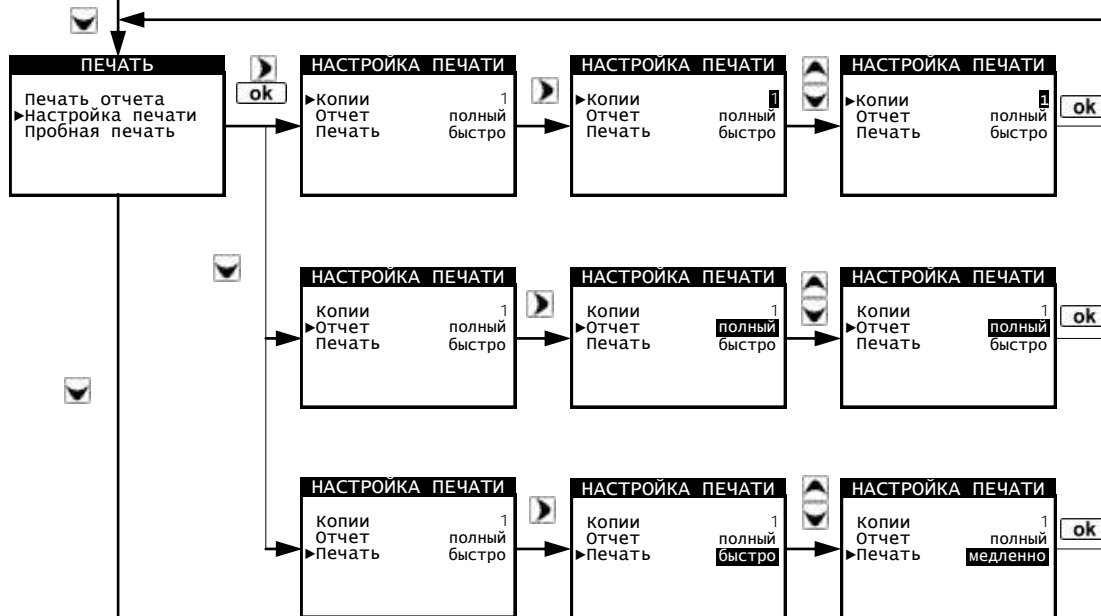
ПЕЧАТЬ
Печать отчета
►Настройка печати
Пробная печать

ok

НАСТРОЙКА ПЕЧАТИ
►Копии 1
Отчет полный
Печать быстро

НАСТРОЙКА ПЕЧАТИ
►Копии 1
Отчет полный
Печать быстро

НАСТРОЙКА ПЕЧАТИ
►Копии 1
Отчет полный
Печать быстро

ok

НАСТРОЙКА ПЕЧАТИ
Копии 1
►Отчет полный
Печать быстро

НАСТРОЙКА ПЕЧАТИ
Копии 1
►Отчет полный
Печать быстро

НАСТРОЙКА ПЕЧАТИ
Копии 1
►Отчет полный
Печать быстро

ok

НАСТРОЙКА ПЕЧАТИ
Копии 1
Отчет полный
►Печать быстро

НАСТРОЙКА ПЕЧАТИ
Копии 1
Отчет полный
►Печать быстро

НАСТРОЙКА ПЕЧАТИ
Копии 1
Отчет полный
►Печать медленно

ok